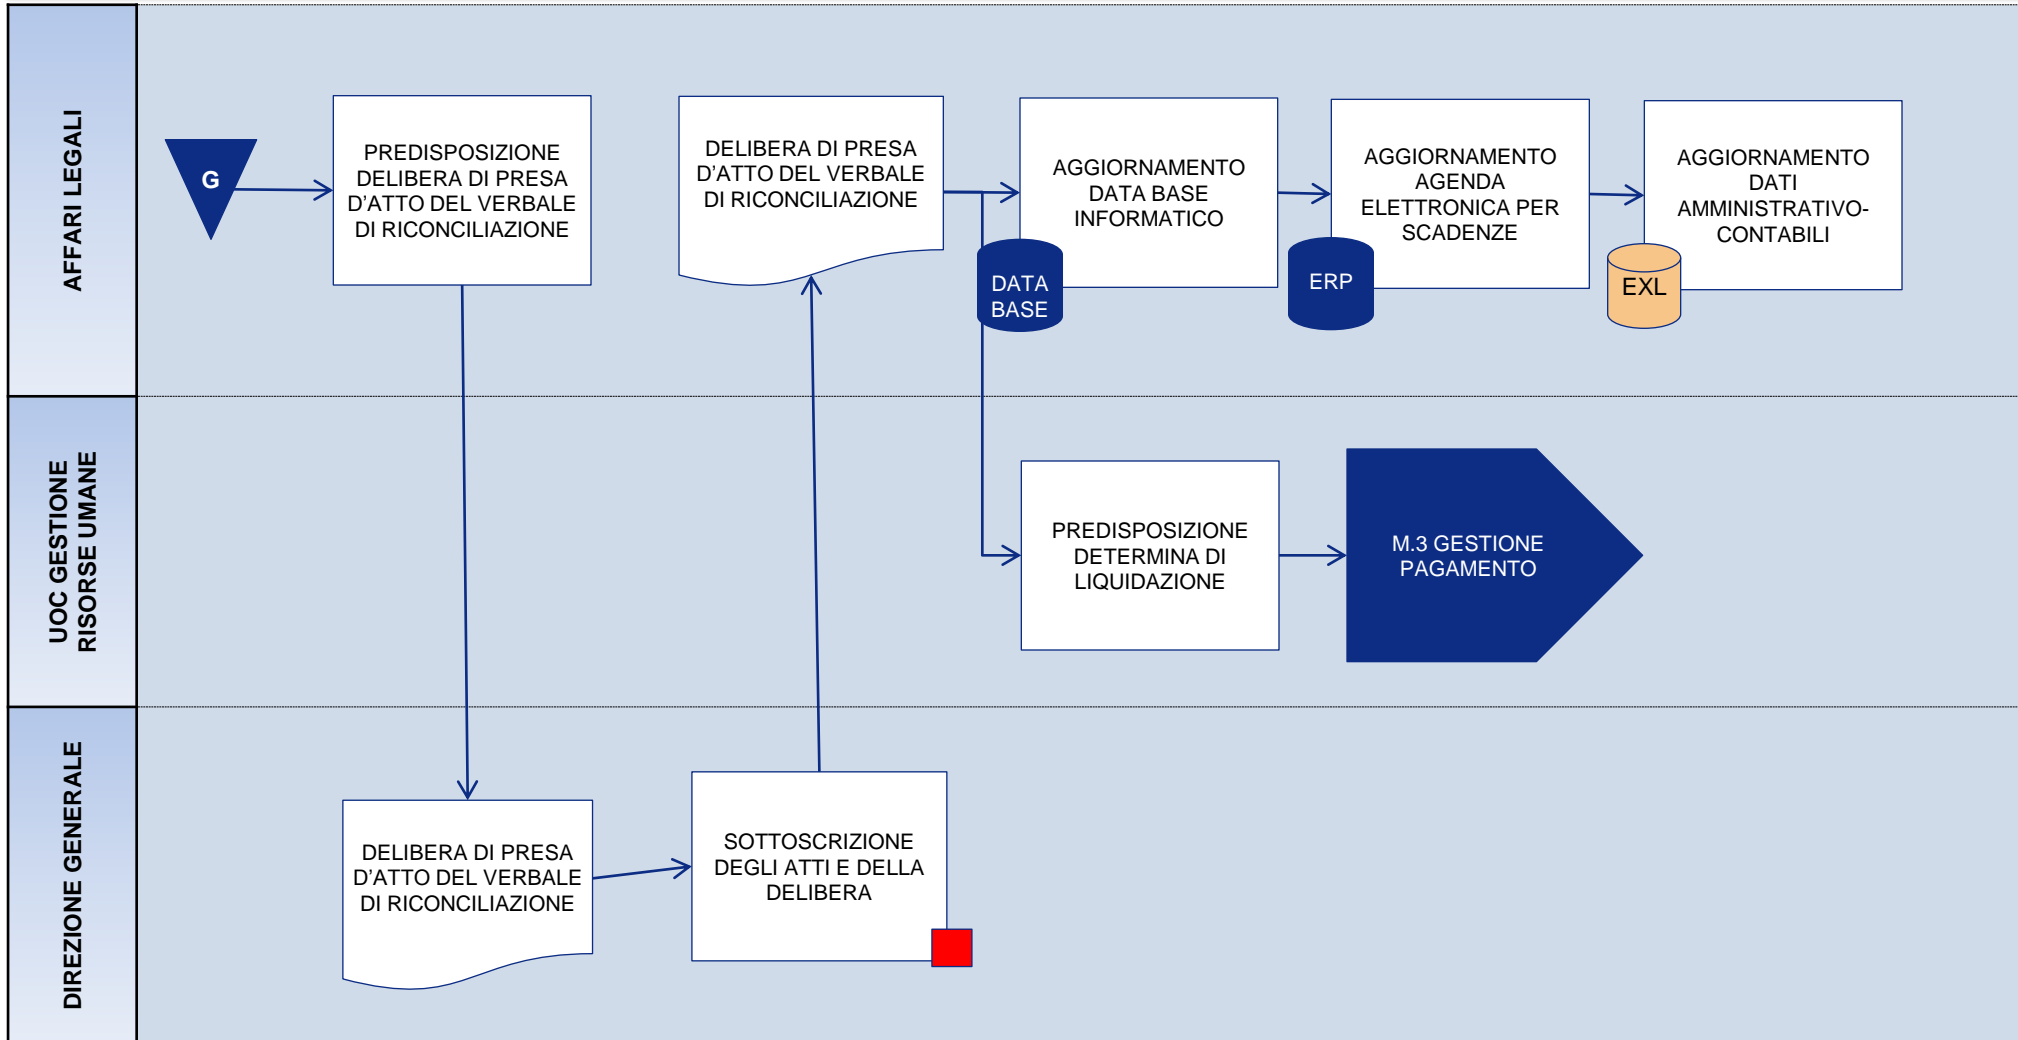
AFFARI LEGALI

G

PREDISPOSIZIONE DELIBERA DI PRESA D'ATTO DEL VERBALE DI RICONCILIAZIONE

DELIBERA DI PRESA D'ATTO DEL VERBALE DI RICONCILIAZIONE

AGGIORNAMENTO DATA BASE INFORMATICO

DATA BASE

AGGIORNAMENTO AGENDA ELETTRONICA PER SCADENZE

ERP

AGGIORNAMENTO DATI AMMINISTRATIVO-CONTABILI

EXL

UOC GESTIONE RISORSE UMANE

PREDISPOSIZIONE DETERMINA DI LIQUIDAZIONE

M.3 GESTIONE PAGAMENTO

DIREZIONE GENERALE

DELIBERA DI PRESA D'ATTO DEL VERBALE DI RICONCILIAZIONE

SOTTOSCRIZIONE DEGLI ATTI E DELLA DELIBERA